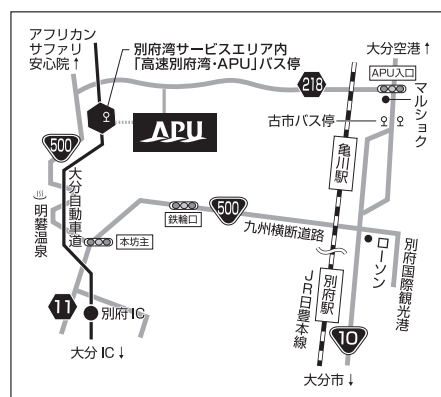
アフリカンサファリ安心院↑

別府湾サービスエリア内「高速別府湾・APU」バス停

大分空港↑

APU入口

マルショク

218

APU

古市バス停

500

亀川駅

明礬温泉

大分自動車道

鉄輪口

500

本坊主

九州横断道路

ローソン

別府国際観光港

JR日豊本線

別府駅

11

別府IC

10

大分IC↓

大分市↓